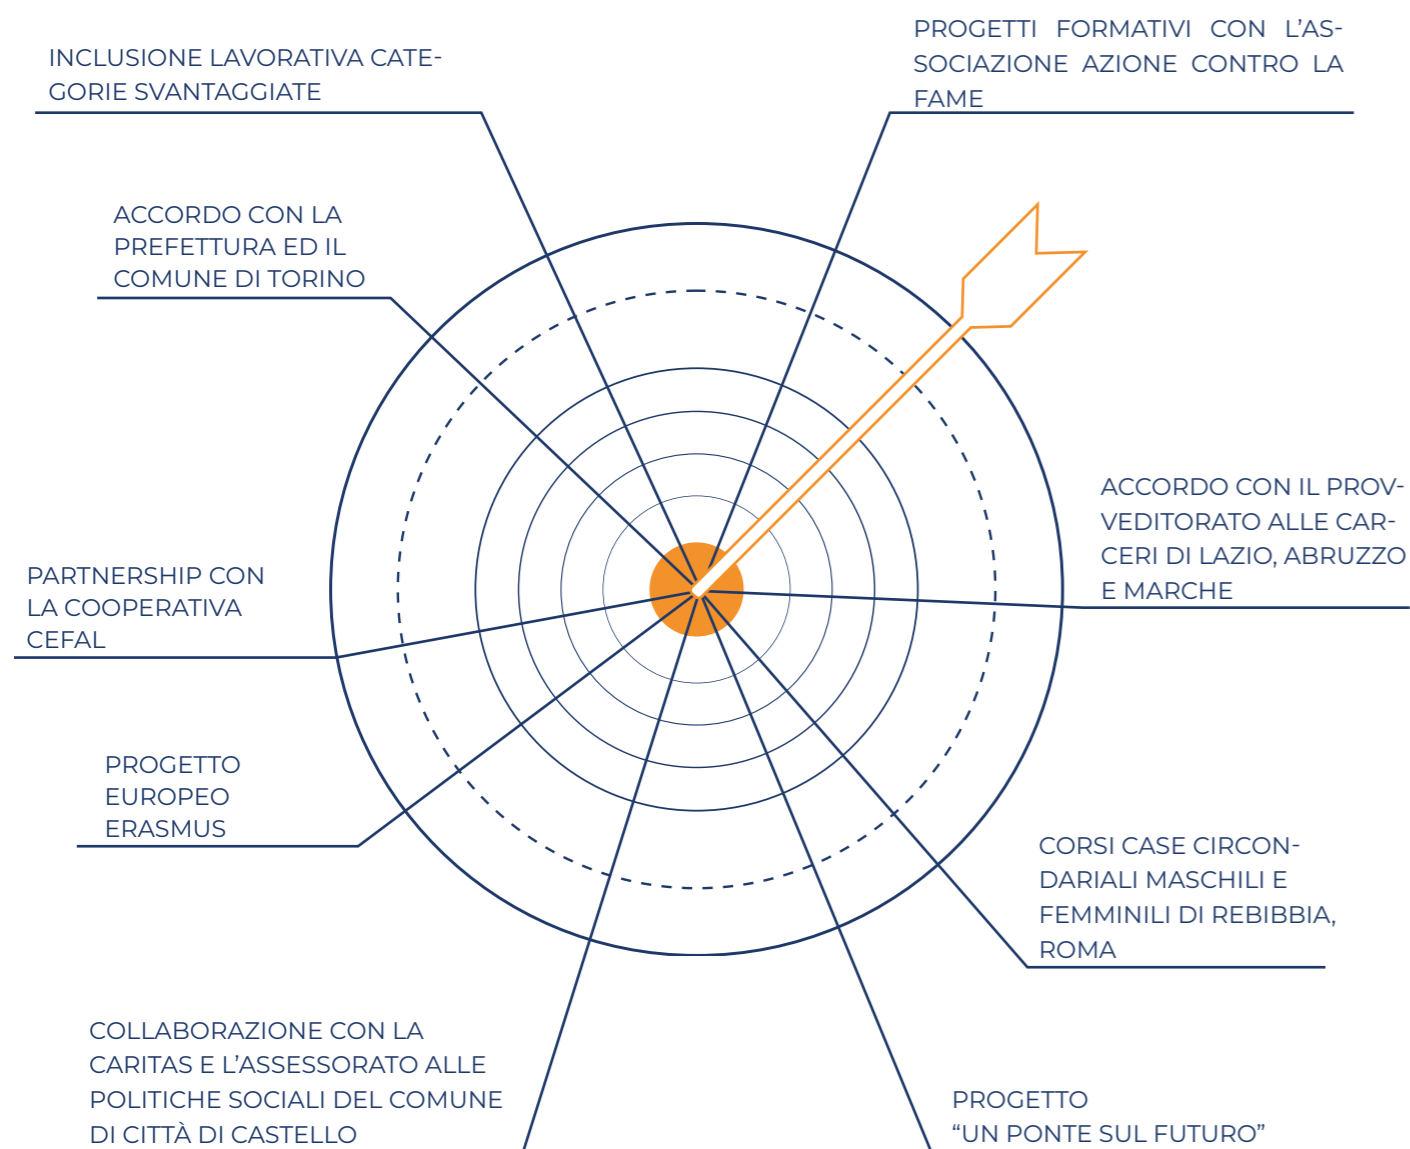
INCLUSIONE LAVORATIVA CATEGORIE SVANTAGGIATE

PROGETTI FORMATIVI CON L'ASSOCIAZIONE AZIONE CONTRO LA FAME

ACCORDO CON LA PREFETTURA ED IL COMUNE DI TORINO

ACCORDO CON IL PROVVEDITORATO ALLE CARCERI DI LAZIO, ABRUZZO E MARCHE

PARTNERSHIP CON LA COOPERATIVA CEFAL

PROGETTO EUROPEO ERASMUS

CORSI CASE CIRCONDARIALI MASCHILI E FEMMINILI DI REBIBBIA, ROMA

COLLABORAZIONE CON LA CARITAS E L'ASSESSORATO ALLE POLITICHE SOCIALI DEL COMUNE DI CITTÀ DI CASTELLO

PROGETTO "UN PONTE SUL FUTURO"